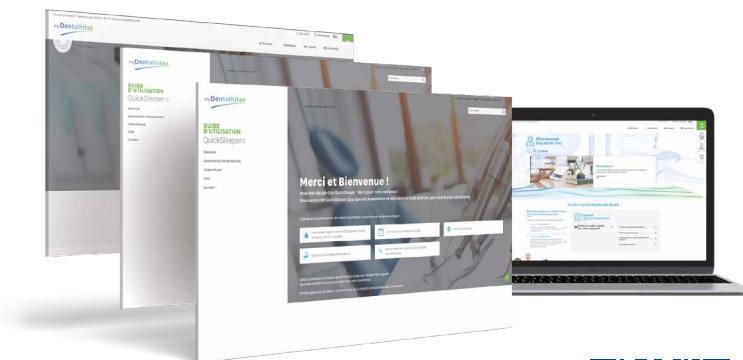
myDentalhitec

myDentalhitec

GUIDE D'UTILISATION
QuickSleeper5

myDentalhitec

GUIDE D'UTILISATION
QuickSleeper5

Bienvenue
Assistance informatique
Vidéothèque
FAQ
Contact

Merci et Bienvenue !

Bienvenue
Dentalhitec